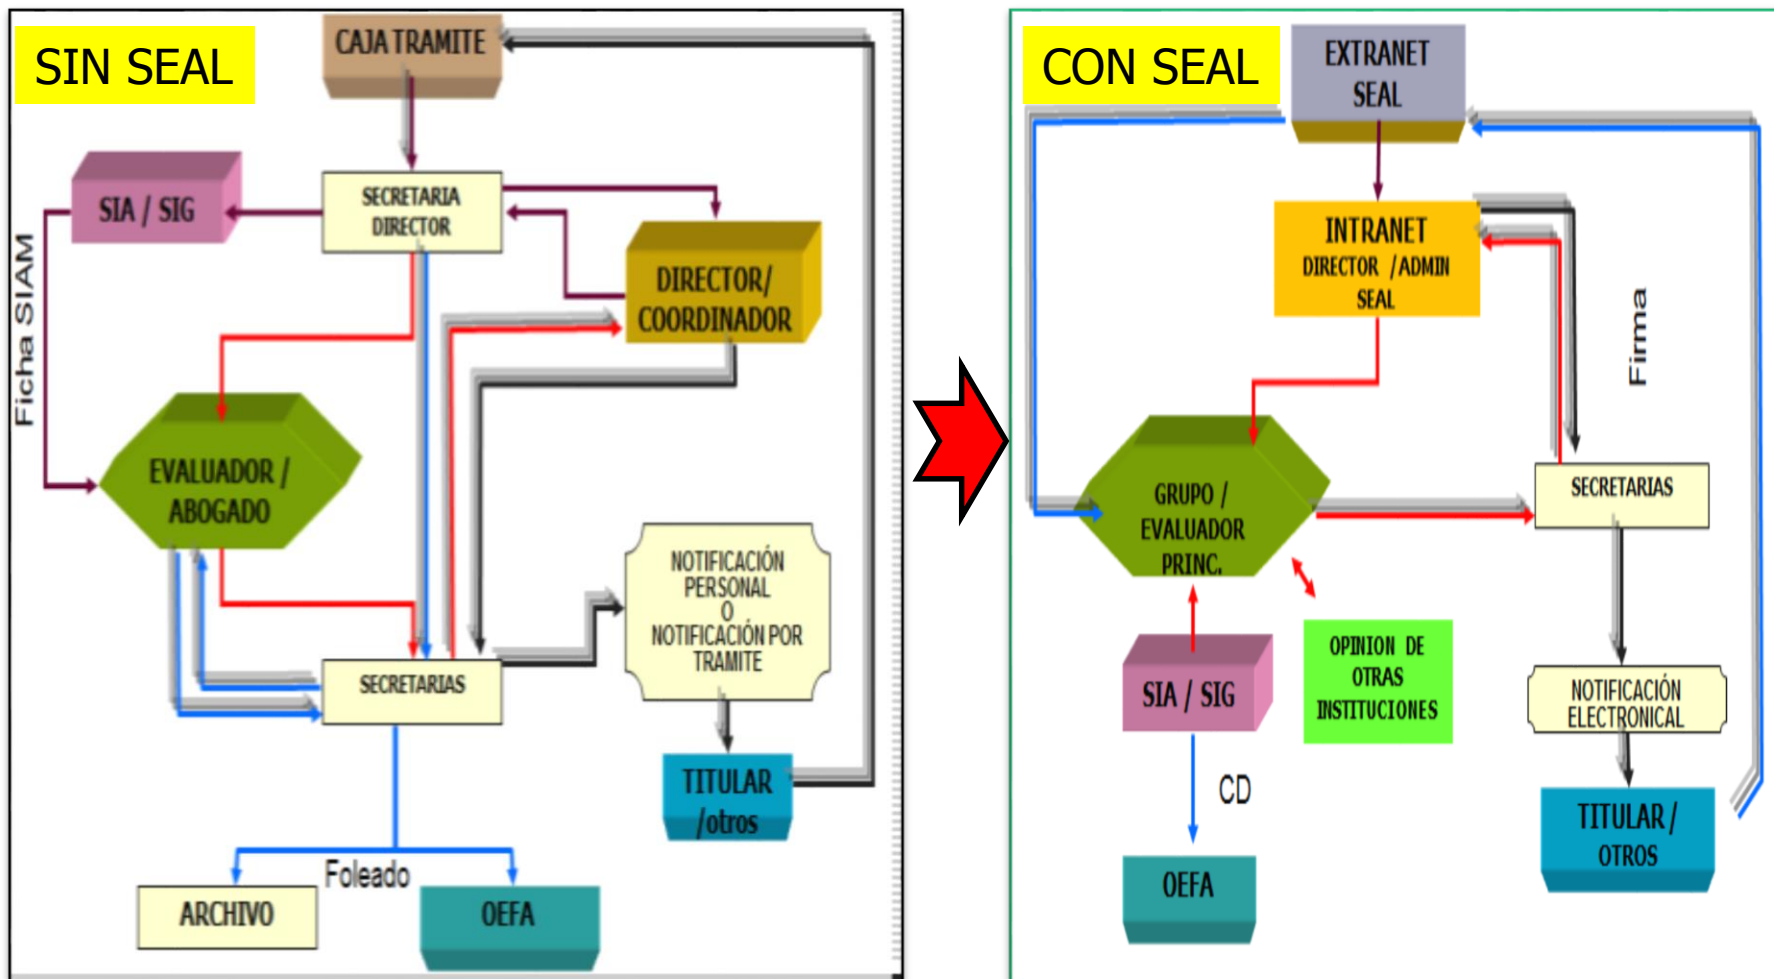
SIN SEAL

CAJA TRAMITE

SIA / SIG

SECRETARIA DIRECTOR

DIRECTOR/ COORDINADOR

Ficha SIAM

EVALUADOR / ABOGADO

NOTIFICACIÓN PERSONAL O NOTIFICACIÓN POR TRAMITE

SECRETARIAS

TITULAR /otros

Foleado

ARCHIVO

OEFA

CON SEAL

EXTRANET SEAL

INTRANET DIRECTOR /ADMIN SEAL

Firma

GRUPO / EVALUADOR PRINC.

SECRETARIAS

SIA / SIG

OPINION DE OTRAS INSTITUCIONES

NOTIFICACIÓN ELECTRONICAL

CD

OEFA

TITULAR / OTROS